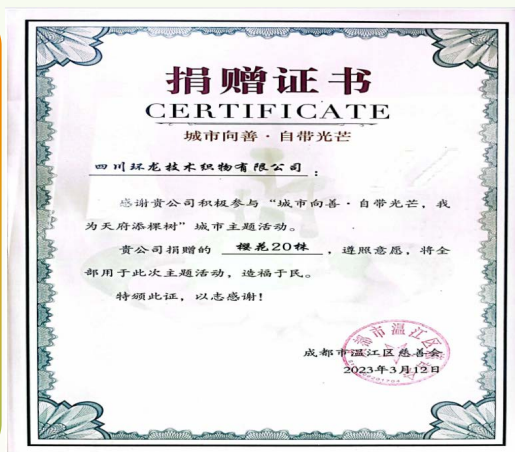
捐赠证书
CERTIFICATE
城市向善 · 自带光芒

四川环龙技术织物有限公司：

感谢贵公司积极参与"城市向善 · 自带光芒，我为天府添棵树"城市主题活动。

贵公司捐赠的 樱花20株 ，遵照意愿，将全部用于此次主题活动，造福于民。

特颁此证，以志感谢！

成都市温江区慈善会
2023年3月12日

成都市温江区
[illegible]